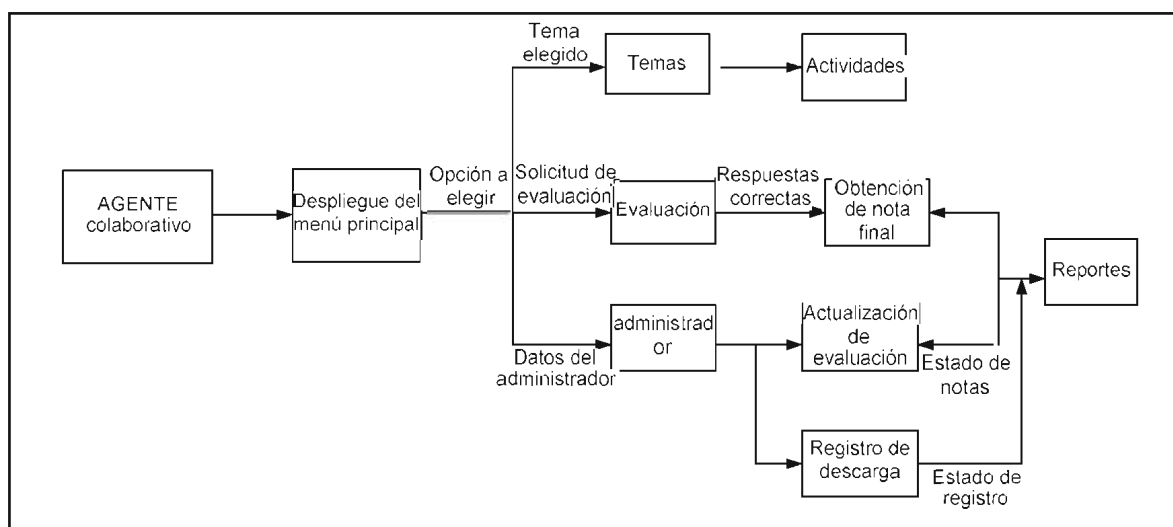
AGENTE colaborativo

Despliegue del menú principal

Opción a elegir

Tema elegido

Temas

Actividades

Solicitud de evaluación

Evaluación

Respuestas correctas

Obtención de nota final

Reportes

Datos del administrador

administrad or

Actualización de evaluación

Estado de notas

Registro de descarga

Estado de registro